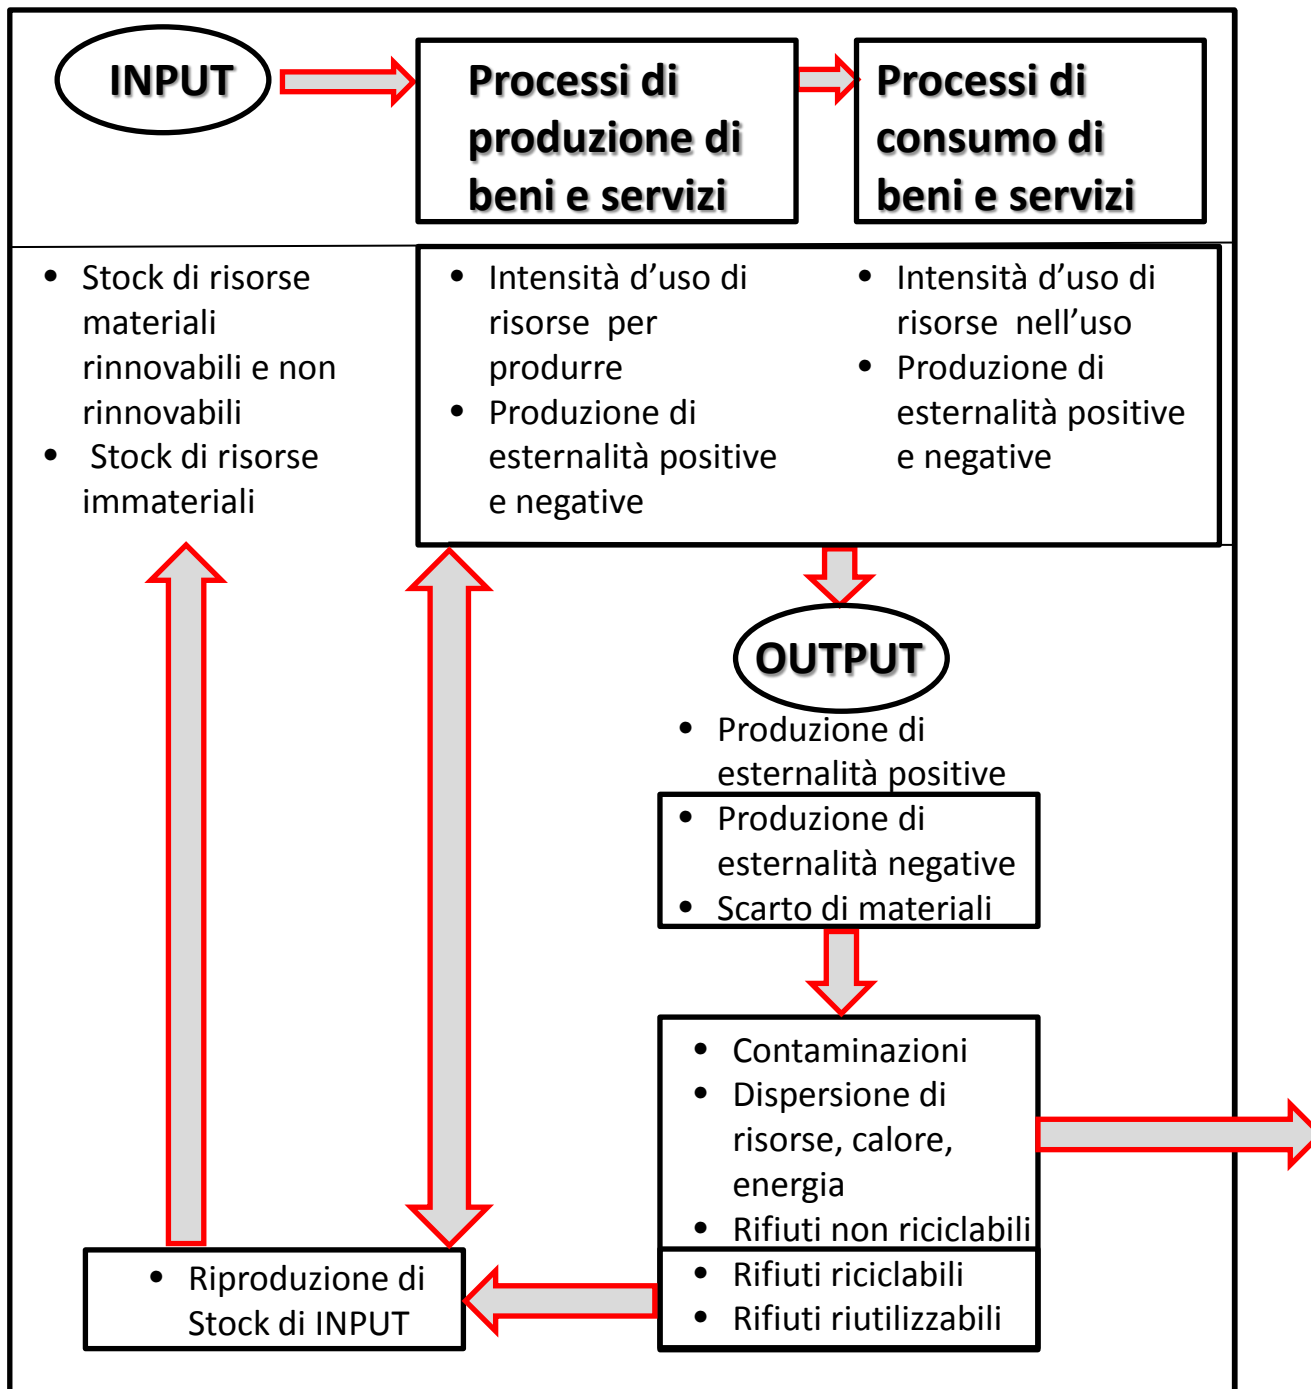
INPUT

Processi di produzione di beni e servizi

Processi di consumo di beni e servizi

- Stock di risorse materiali rinnovabili e non rinnovabili
- Stock di risorse immateriali

- Intensità d’uso di risorse per produrre
- Produzione di esternalità positive e negative

- Intensità d’uso di risorse nell’uso
- Produzione di esternalità positive e negative

OUTPUT

- Produzione di esternalità positive

- Produzione di esternalità negative
- Scarto di materiali

- Contaminazioni
- Dispersione di risorse, calore, energia
- Rifiuti non riciclabili

- Rifiuti riciclabili
- Rifiuti riutilizzabili

- Riproduzione di Stock di INPUT